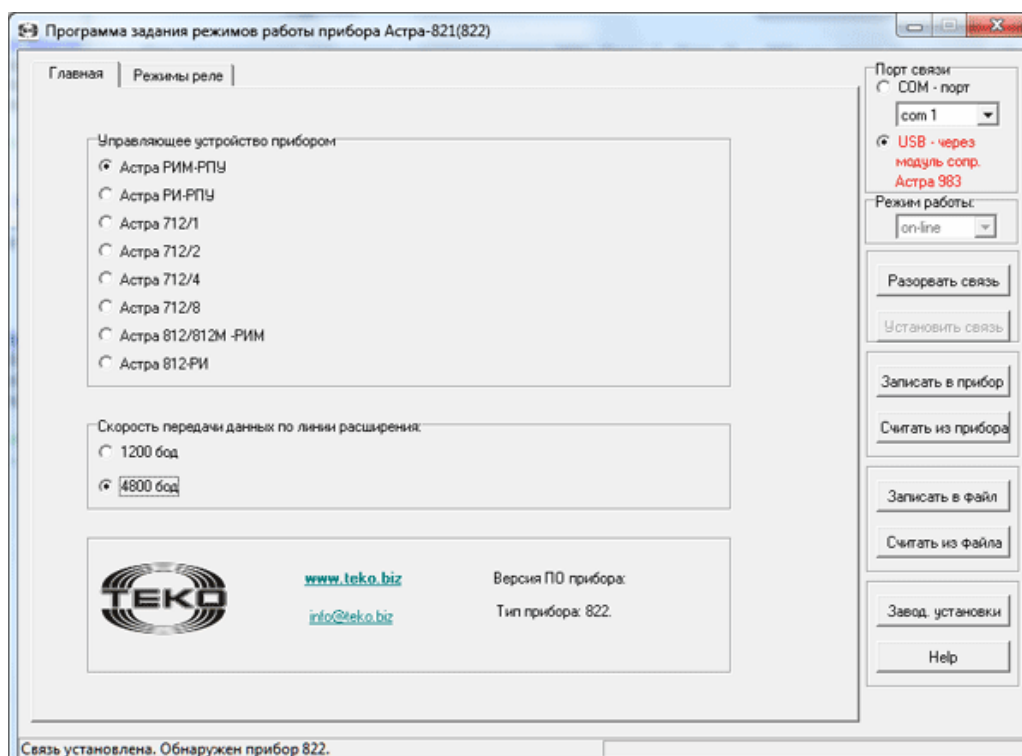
Программа задания режимов работы прибора Астра-821(822)

Главная | Режимы реле

Управляющее устройство прибором
Астра РИМ-РПУ
Астра РИ-РПУ
Астра 712/1
Астра 712/2
Астра 712/4
Астра 712/8
Астра 812/812М -РИМ
Астра 812-РИ

Скорость передачи данных по линии расширения:
1200 бод
4800 бод

TEKO
www.teko.biz
info@teko.biz
Версия ПО прибора:
Тип прибора: 822.

Порт связи
COM - порт
com 1
USB - через модуль сопр. Астра 983

Режим работы:
on-line

Разорвать связь
Установить связь
Записать в прибор
Считать из прибора
Записать в файл
Считать из файла
Завод. установки
Help

Связь установлена. Обнаружен прибор 822.